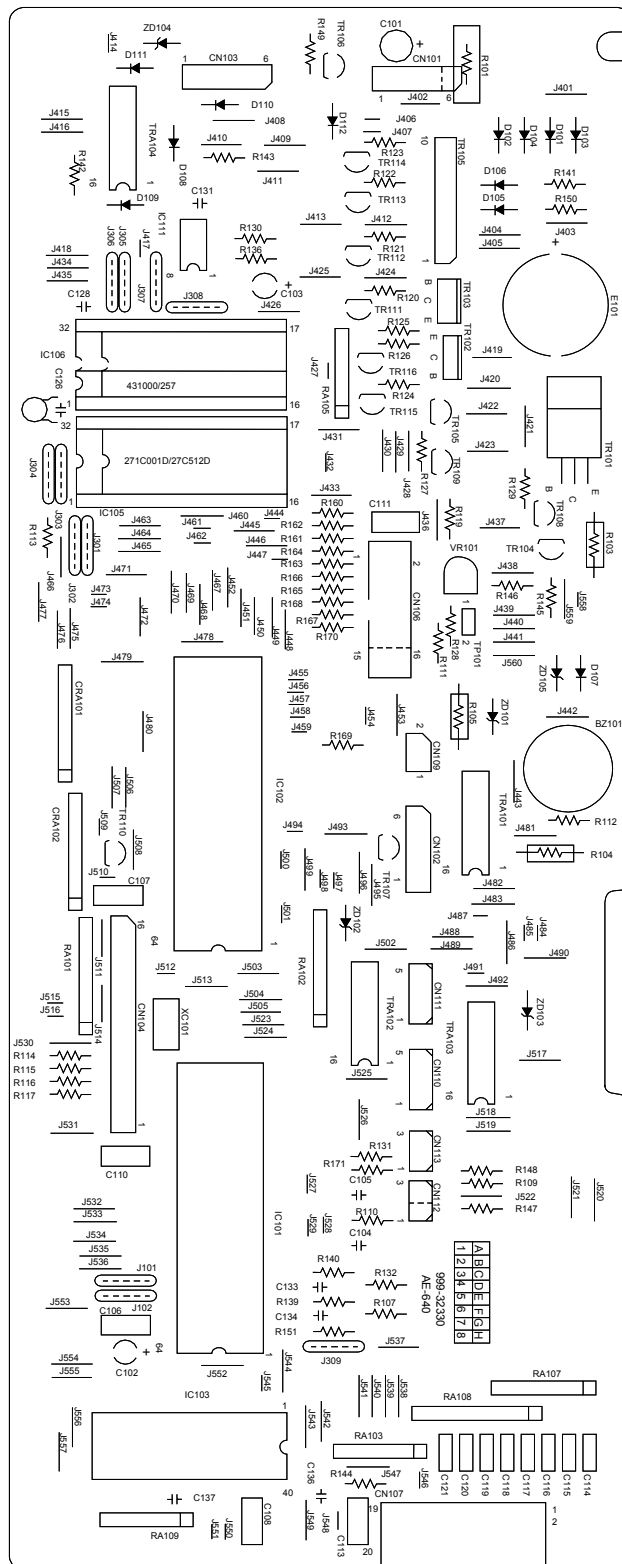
ZD104
J414
D111
1
CN103
6
R149
TR106
C101
+
CN101
R101
1
J402
6
J401
J415
J416
TRA104
D110
J408
J406
J407
D112
D102
D104
D101
D103
R142
16
1
J410
R143
J409
J411
R123
TR114
R122
TR113
10
TR105
D106
D105
R141
R150
D108
D109
C131
IC111
J413
J412
R121
TR112
1
J404
J405
J403
+
J418
J434
J435
J306
J305
J417
J307
R130
R136
8
1
J425
J424
R120
TR111
B
C
E
TR103
E101
C128
J308
J426
C103
+
R125
R126
E
C
B
TR102
32
17
IC106
C126
431000/257
J427
RA105
R116
TR116
R124
TR115
J419
J420
1
16
J431
J422
J421
32
17
TR105
J423
TR101
J304
271C001D/27C512D
J432
J430
J429
J428
R127
TR109
R129
B
C
E
1
16
J433
R160
C111
R119
J436
J437
TR108
R103
R113
J303
J301
IC105
J463
J464
J465
J461
J462
J460
J445
J446
J447
J444
R162
R161
R164
R163
R166
R165
R168
R167
R170
1
2
CN106
VR101
TR104
J466
J471
J302
J473
J474
J472
J470
J469
J468
J467
J452
J451
J450
J449
J448
J438
R146
R145
J439
J440
J441
J558
J559
TP101
R128
R111
J560
ZD105
D107
J477
J476
J475
J478
15
16
J479
CRA101
J455
J456
J457
J458
J459
J454
J453
ZD101
J442
J480
R169
2
CN109
1
R105
BZ101
CRA102
J507
J506
TR110
J509
J508
IC102
TRA101
J443
J494
J493
6
CN102
R112
J481
R104
J510
C107
J500
J499
J498
J497
J496
J495
TR107
1
16
J482
J483
16
64
J501
ZD102
J487
J488
J489
J484
J485
J486
RA101
J511
1
RA102
J502
J491
J490
J492
J512
J513
J503
J504
J505
J523
J524
5
CN111
J515
J516
J514
CN104
XC101
TRA102
1
ZD103
TRA103
J530
R114
R115
R116
R117
5
CN110
J517
16
J525
1
16
J518
J519
J531
1
C110
J526
3
CN113
1
R131
R171
C105
R148
R109
J522
R147
J521
J520
J527
J528
J529
R110
C104
CN112
IC101
J532
J533
J534
J535
J536
J101
C106
J102
J553
R140
C133
R139
C134
R132
R107
R151
| 1 | A |
| 2 | B |
| 3 | C |
| 4 | D |
| 5 | E |
| 6 | F |
| 7 | G |
| 8 | H |
999-32330
AE-640
J537
J309
+
64
C102
J554
J555
J552
J544
J545
IC103
J541
J540
J539
J538
RA107
RA108
1
J543
J542
RA103
J556
J557
C136
R144
J547
CN107
J546
C121
C120
C119
C118
C117
C116
C115
C114
C137
40
RA109
J551
J550
C108
J549
J548
19
C113
20
1
2